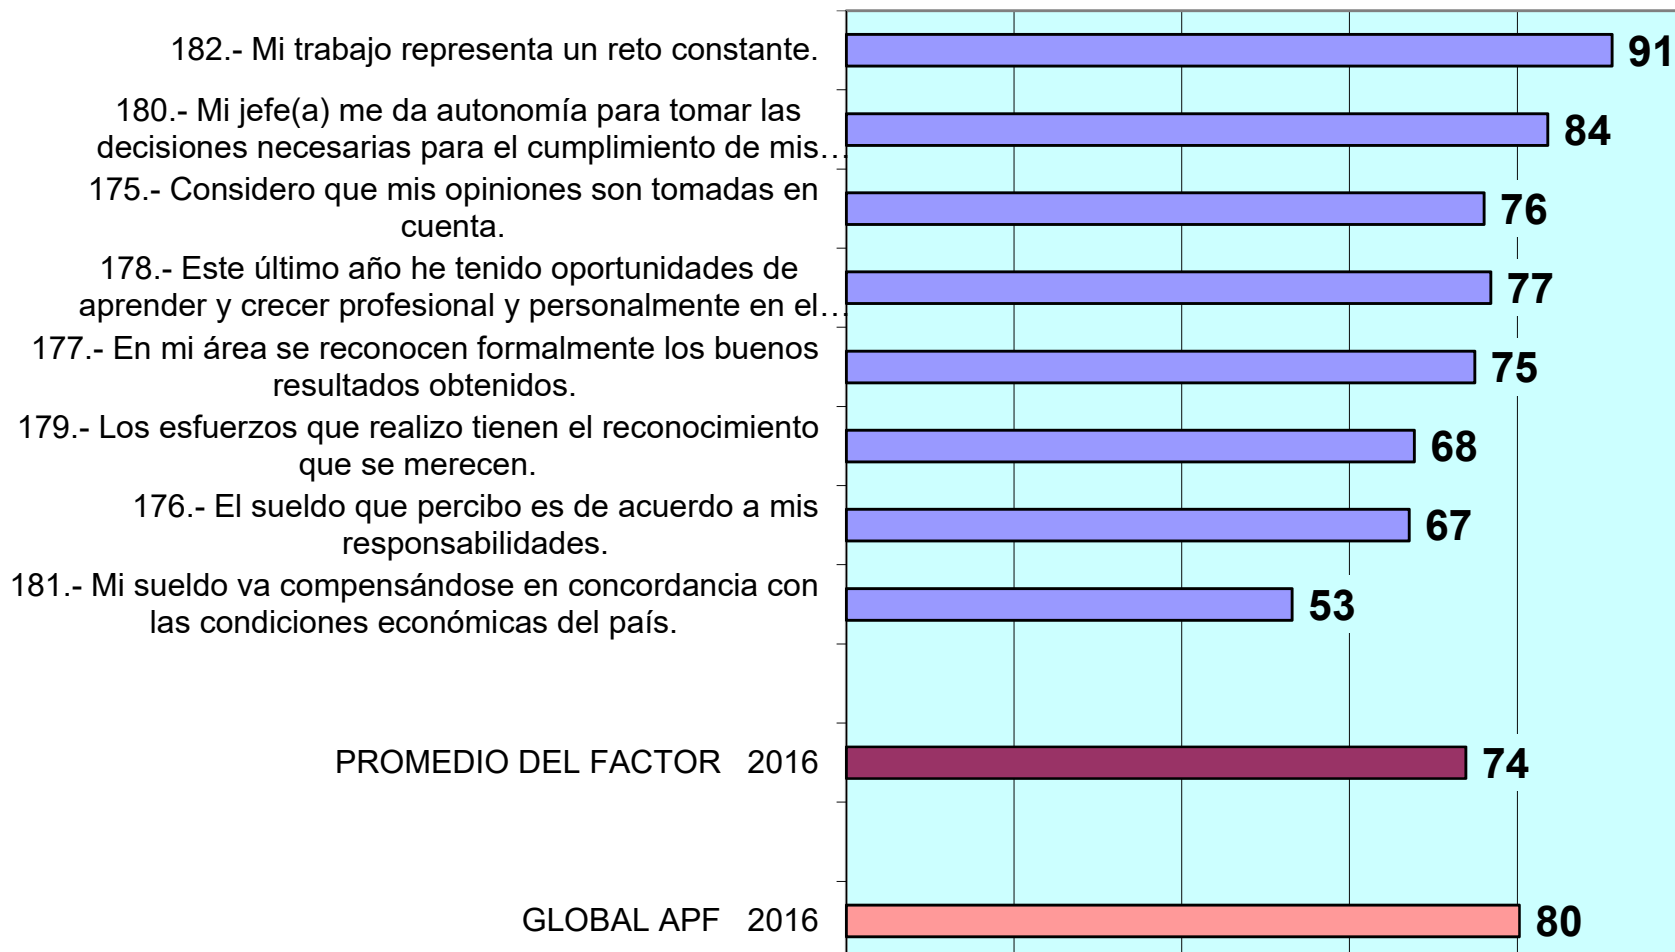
182.- Mi trabajo representa un reto constante. 91

180.- Mi jefe(a) me da autonomía para tomar las decisiones necesarias para el cumplimiento de mis… 84

175.- Considero que mis opiniones son tomadas en cuenta. 76

178.- Este último año he tenido oportunidades de aprender y crecer profesional y personalmente en el… 77

177.- En mi área se reconocen formalmente los buenos resultados obtenidos. 75

179.- Los esfuerzos que realizo tienen el reconocimiento que se merecen. 68

176.- El sueldo que percibo es de acuerdo a mis responsabilidades. 67

181.- Mi sueldo va compensándose en concordancia con las condiciones económicas del país. 53

PROMEDIO DEL FACTOR 2016 74

GLOBAL APF 2016 80